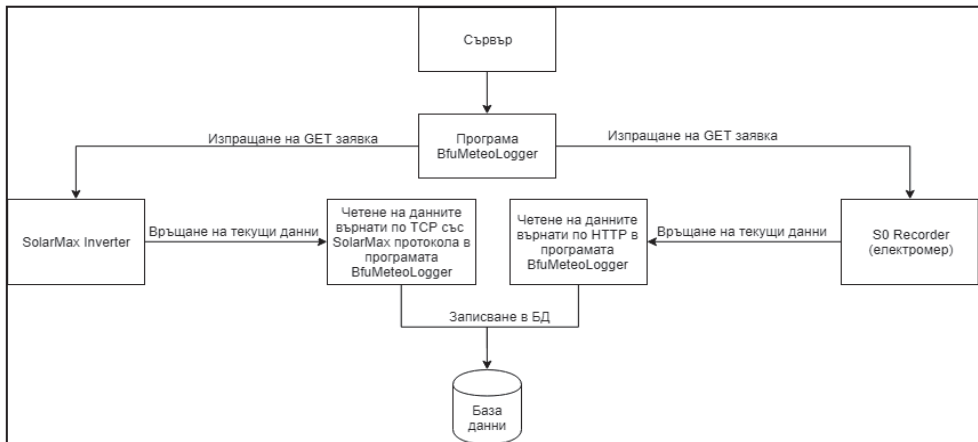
Сървър

Програма BfuMeteoLogger

Изпращане на GET заявка

Изпращане на GET заявка

SolarMax Inverter

Връщане на текущи данни

Четене на данните върнати по TCP със SolarMax протокола в програмата BfuMeteoLogger

Четене на данните върнати по HTTP в програмата BfuMeteoLogger

Връщане на текущи данни

S0 Recorder (електромер)

Записване в БД

База данни